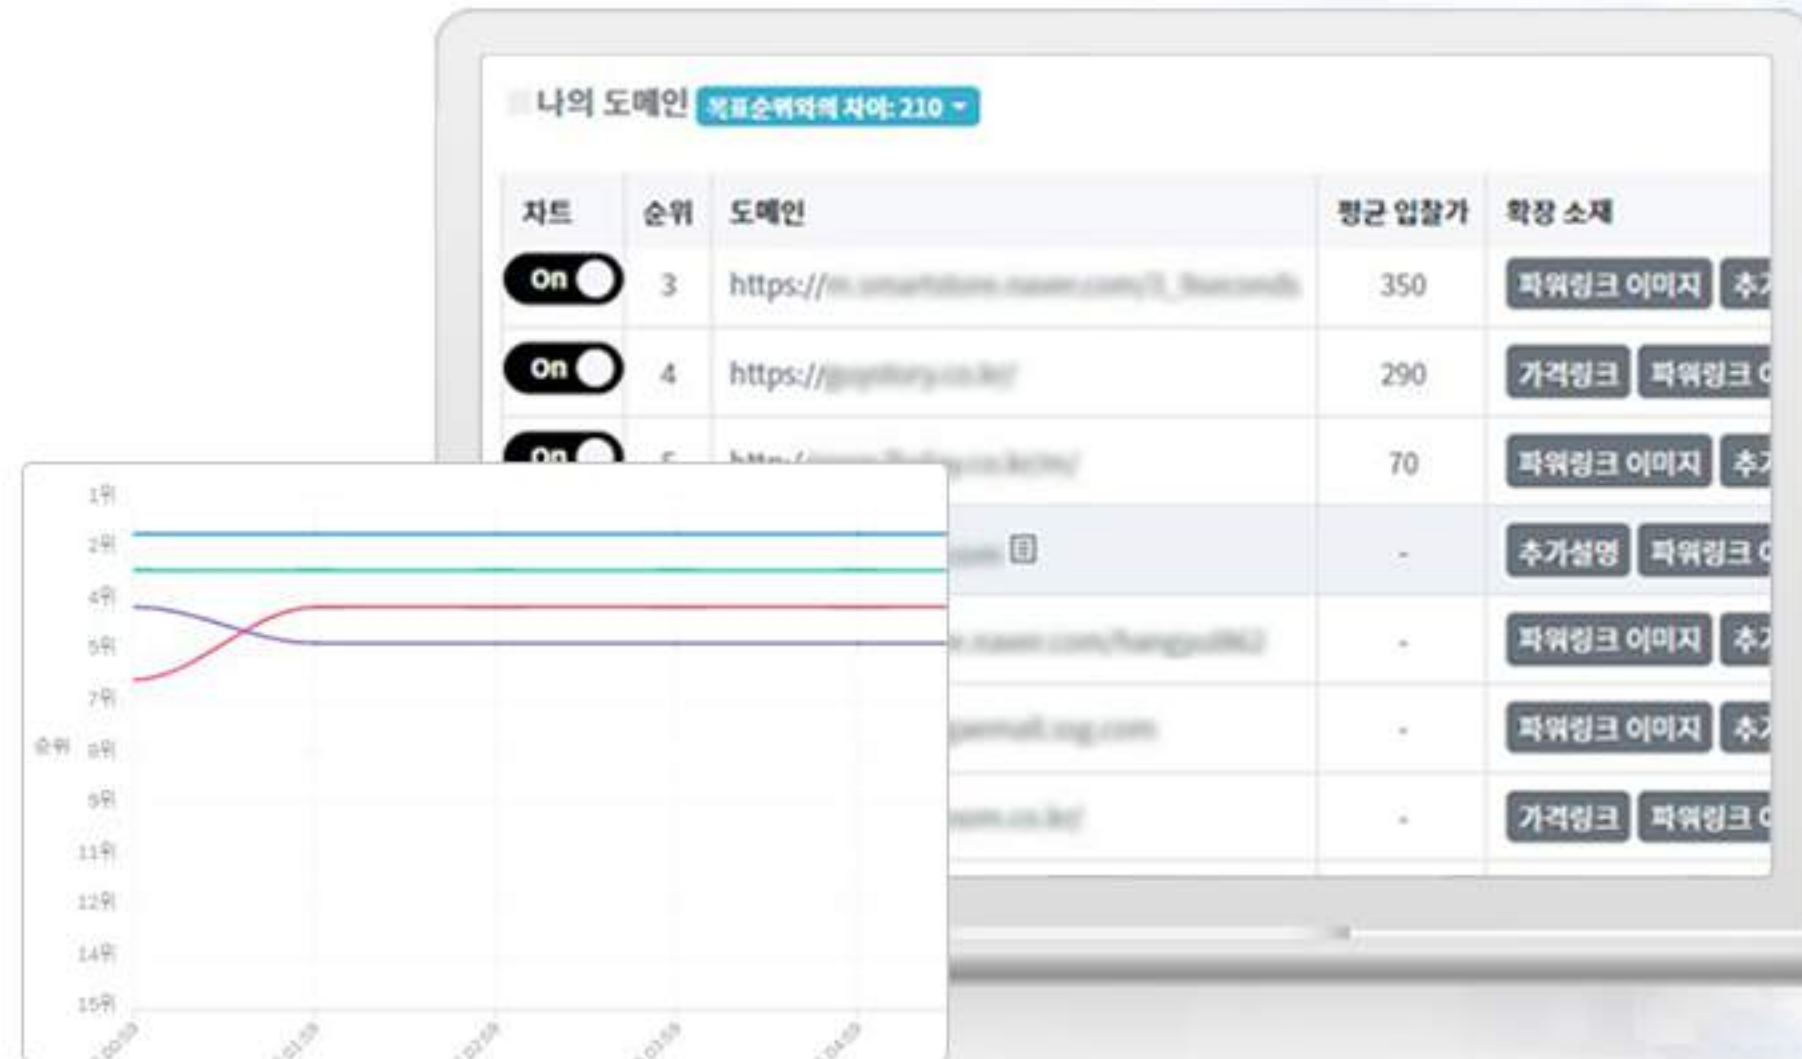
나의 도메인 목표순위와의 차이: 210

| 차트 | 순위 | 도메인 | 평균 입찰가 | 확장 소재 |
|---|---|---|---|---|
| On | 3 | https://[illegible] | 350 | 파워링크 이미지 추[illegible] |
| On | 4 | https://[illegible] | 290 | 가격링크 파워링크 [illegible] |
| On | 5 | http://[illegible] | 70 | 파워링크 이미지 추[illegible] |
| | | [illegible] | - | 추가설명 파워링크 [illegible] |
| | | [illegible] | - | 파워링크 이미지 추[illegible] |
| | | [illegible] | - | 파워링크 이미지 추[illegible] |
| | | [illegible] | - | 가격링크 파워링크 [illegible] |

1위
2위
4위
5위
7위
순위 8위
9위
11위
12위
14위
15위
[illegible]